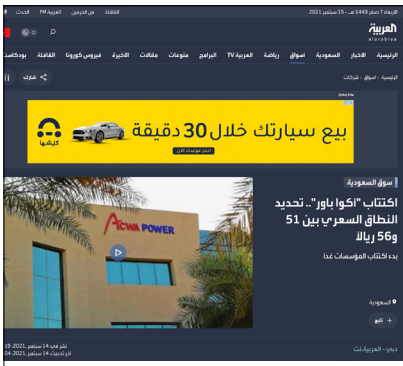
الأربعاء 7 صفر 1443 هـ - 15 سبتمبر 2021
الحدث العربية FM من الحرمين الثقافة

العربية
alarabiya

الرئيسية الأخبار السعودية أسواق رياضة العربية TV البرامج منوعات مقالات الأخيرة فيروس كورونا الثقافة بودكاست

الرئيسية / أسواق / شركات

شارك

بيع سيارتك خلال 30 دقيقة
كارشو
احجز موعدك الآن

سوق السعودية
اكتتاب "أكوا باور".. تحديد النطاق السعري بين 51 و56 ريالاً
بدء اكتتاب المؤسسات غداً

ACWA POWER

السعودية
تابع +

دبي - العربية.نت
نشر في: 14 سبتمبر ,2021: 19
آخر تحديث: 14 سبتمبر ,2021: 04